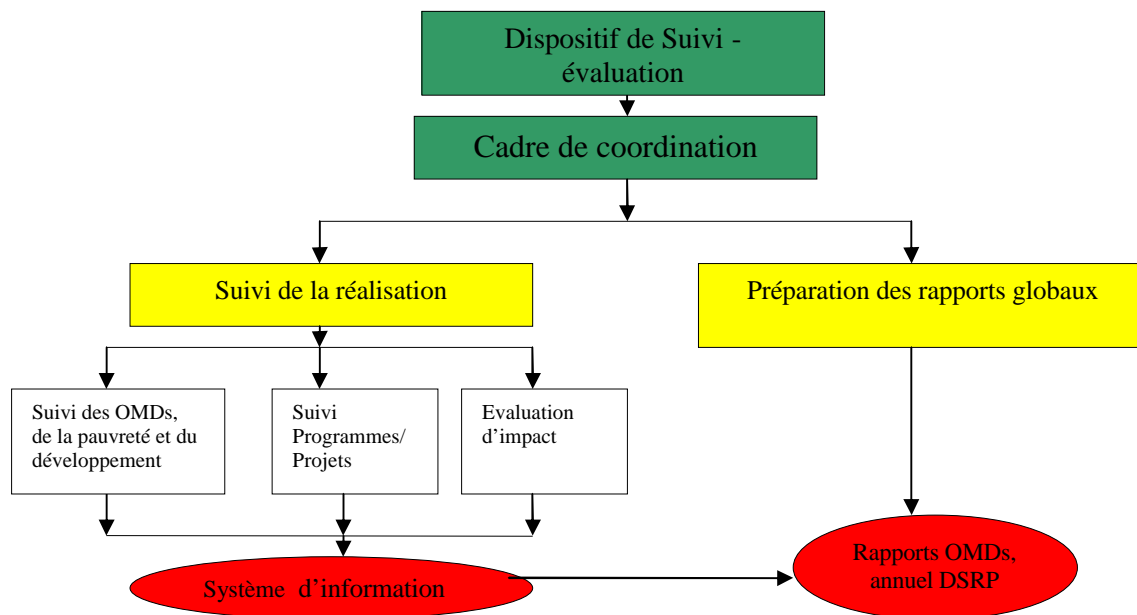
Dispositif de Suivi - évaluation

Cadre de coordination

Suivi de la réalisation

Préparation des rapports globaux

Suivi des OMDs, de la pauvreté et du développement

Suivi Programmes/ Projets

Evaluation d'impact

Système d'information

Rapports OMDs, annuel DSRP